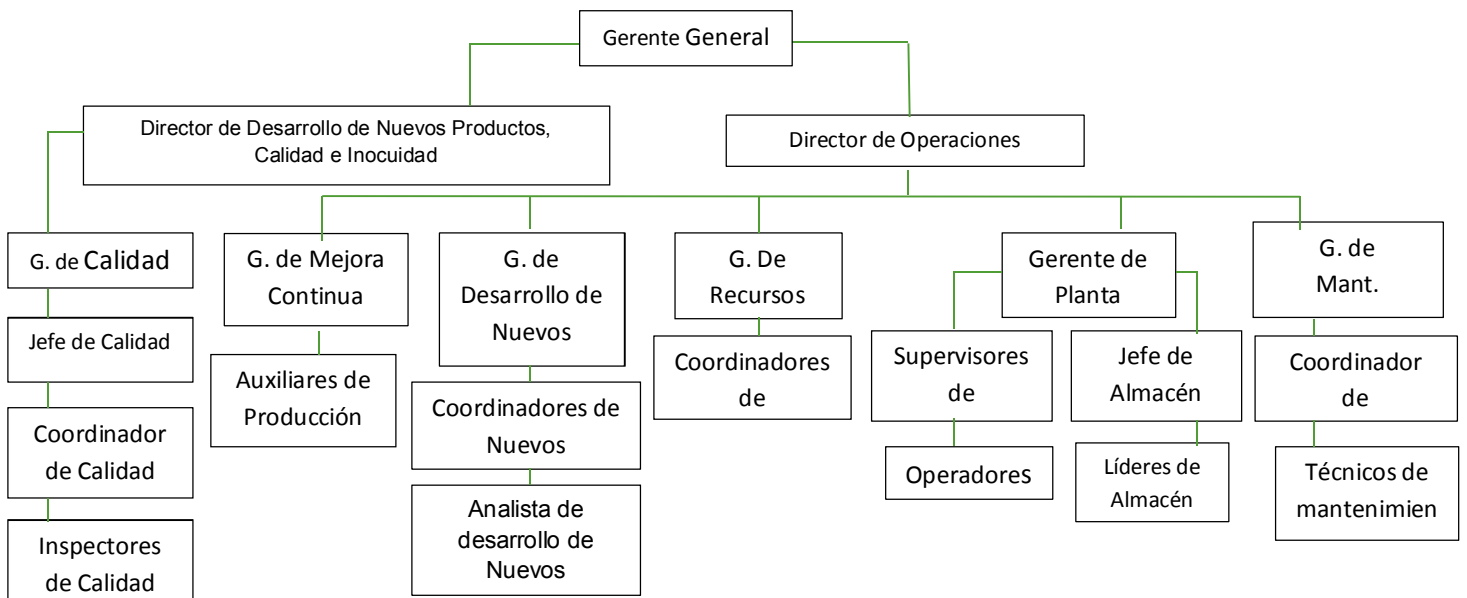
Gerente General

Director de Desarrollo de Nuevos Productos, Calidad e Inocuidad

Director de Operaciones

G. de Calidad

Jefe de Calidad

Coordinador de Calidad

Inspectores de Calidad

G. de Mejora Continua

Auxiliares de Producción

G. de Desarrollo de Nuevos

Coordinadores de Nuevos

Analista de desarrollo de Nuevos

G. De Recursos

Coordinadores de

Gerente de Planta

Supervisores de

Operadores

Jefe de Almacén

Líderes de Almacén

G. de Mant.

Coordinador de

Técnicos de mantenimien